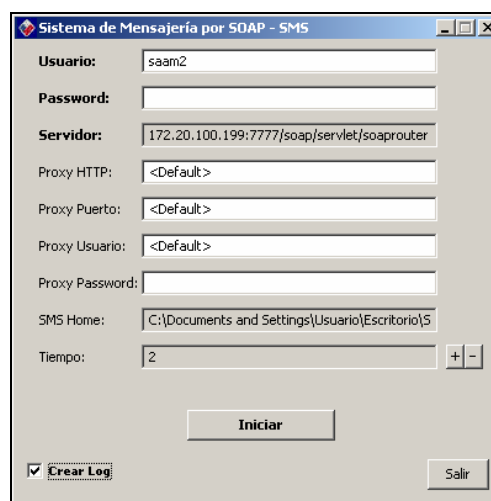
Sistema de Mensajería por SOAP - SMS

Usuario: saam2

Password:

Servidor: 172.20.100.199:7777/soap/servlet/soaprouter

Proxy HTTP: <Default>

Proxy Puerto: <Default>

Proxy Usuario: <Default>

Proxy Password:

SMS Home: C:\Documents and Settings\Usuario\Escritorio\S

Tiempo: 2 + -

Iniciar

☑ Crear Log

Salir